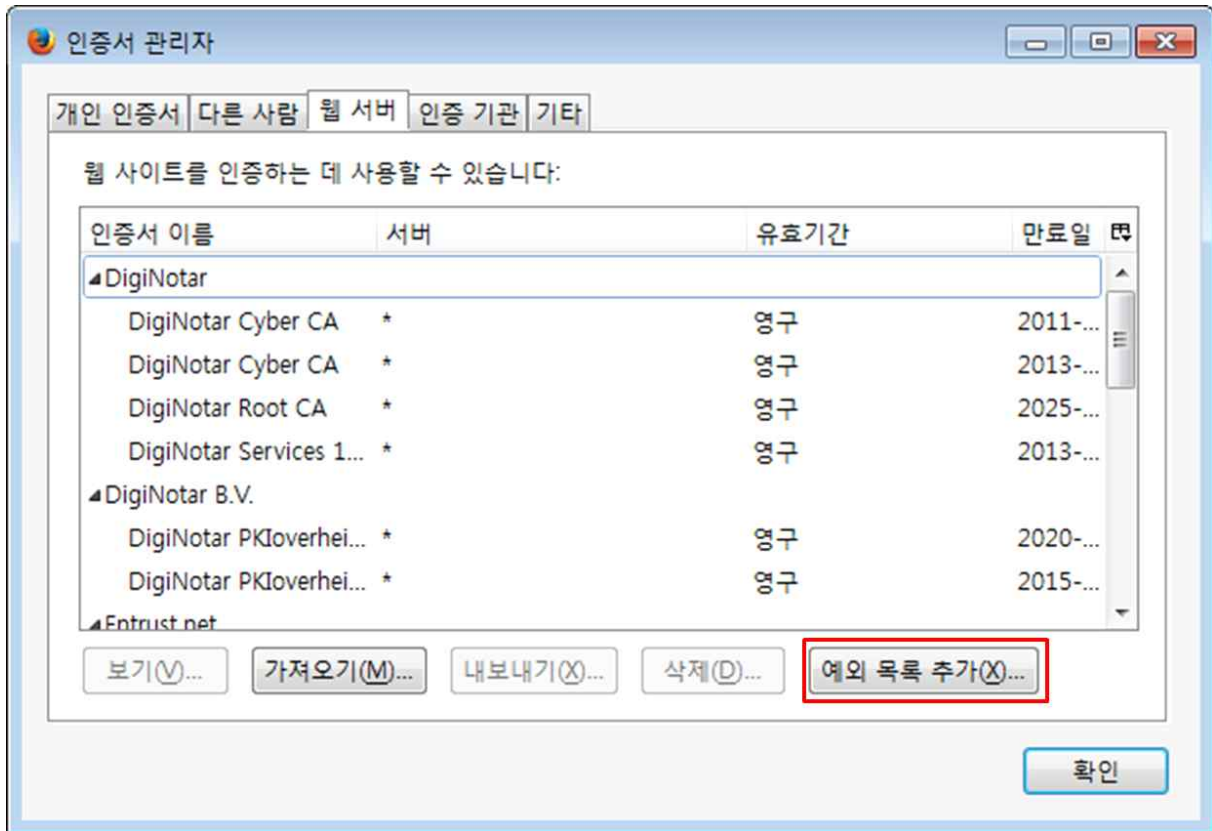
인증서 관리자

개인 인증서 | 다른 사람 | 웹 서버 | 인증 기관 | 기타

웹 사이트를 인증하는 데 사용할 수 있습니다:

| 인증서 이름 | 서버 | 유효기간 | 만료일 |
|---|---|---|---|
| ◢DigiNotar | | | |
| DigiNotar Cyber CA | * | 영구 | 2011-... |
| DigiNotar Cyber CA | * | 영구 | 2013-... |
| DigiNotar Root CA | * | 영구 | 2025-... |
| DigiNotar Services 1... | * | 영구 | 2013-... |
| ◢DigiNotar B.V. | | | |
| DigiNotar PKIoverhei... | * | 영구 | 2020-... |
| DigiNotar PKIoverhei... | * | 영구 | 2015-... |
| ◢Entrust.net | | | |

보기(V)... 가져오기(M)... 내보내기(X)... 삭제(D)... 예외 목록 추가(X)...

확인